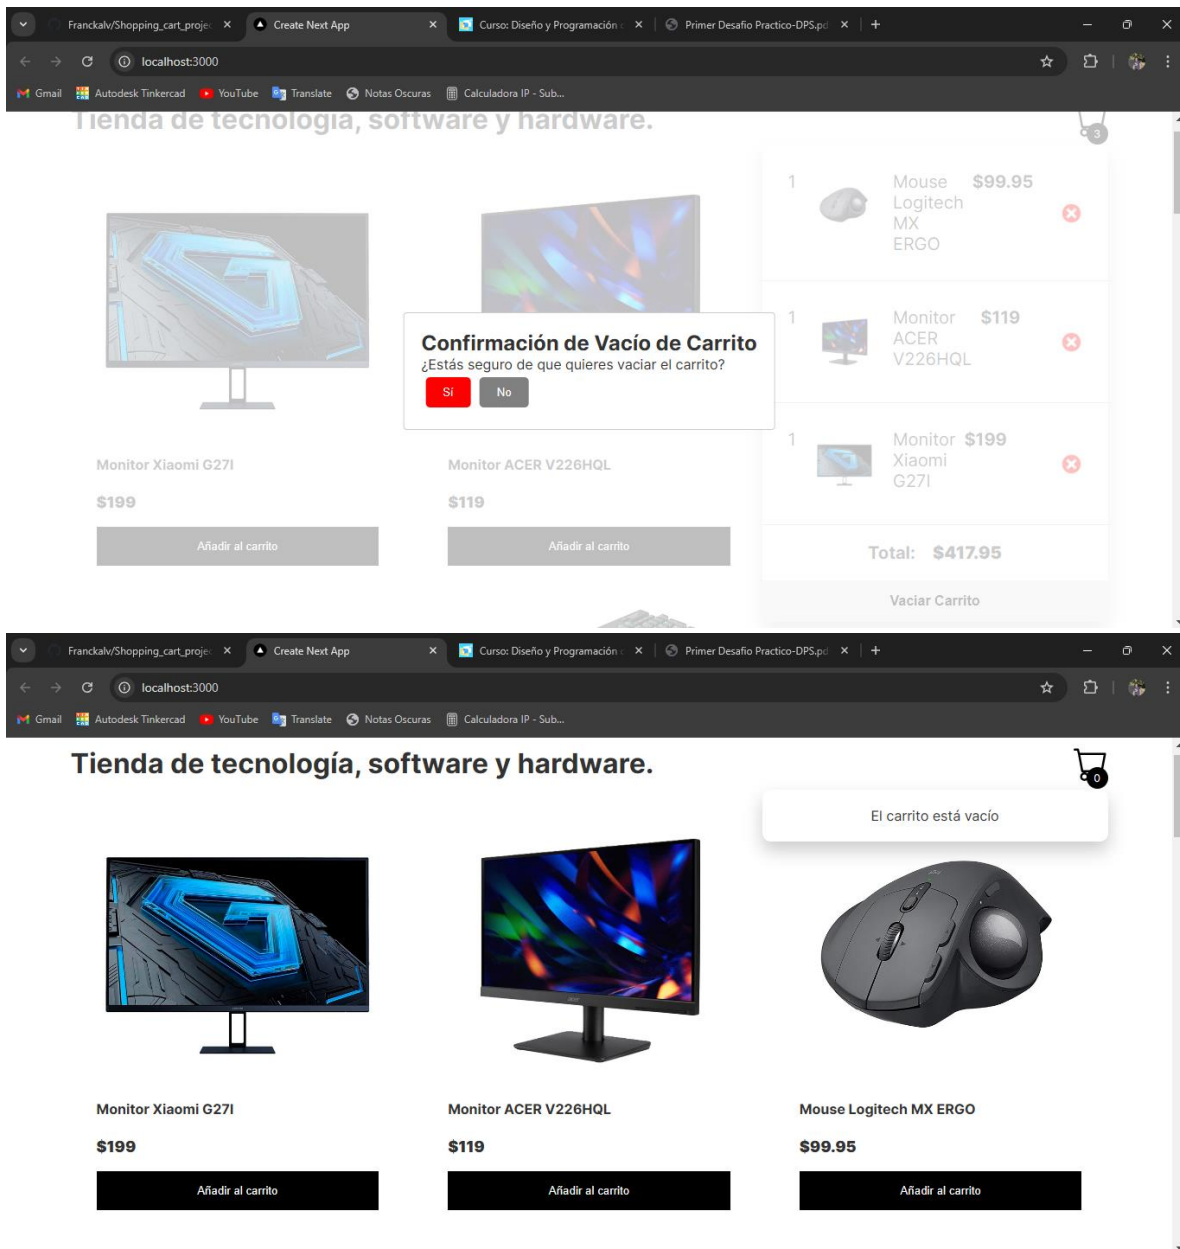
Franckalv/Shopping_cart_projec ×
Create Next App ×
Curso: Diseño y Programación ×
Primer Desafio Practico-DPS.pd ×
+

localhost:3000

Gmail  Autodesk Tinkercad  YouTube  Translate  Notas Oscuras  Calculadora IP - Sub...

Tienda de tecnología, software y hardware.

3

1 Mouse Logitech MX ERGO $99.95

1 Monitor ACER V226HQL $119

1 Monitor Xiaomi G27I $199

Total: $417.95

Vaciar Carrito

Confirmación de Vacío de Carrito
¿Estás seguro de que quieres vaciar el carrito?
Sí No

Monitor Xiaomi G27I
$199
Añadir al carrito

Monitor ACER V226HQL
$119
Añadir al carrito

Franckalv/Shopping_cart_projec ×
Create Next App ×
Curso: Diseño y Programación ×
Primer Desafio Practico-DPS.pd ×
+

localhost:3000

Gmail  Autodesk Tinkercad  YouTube  Translate  Notas Oscuras  Calculadora IP - Sub...

Tienda de tecnología, software y hardware.

0

El carrito está vacío

Monitor Xiaomi G27I
$199
Añadir al carrito

Monitor ACER V226HQL
$119
Añadir al carrito

Mouse Logitech MX ERGO
$99.95
Añadir al carrito